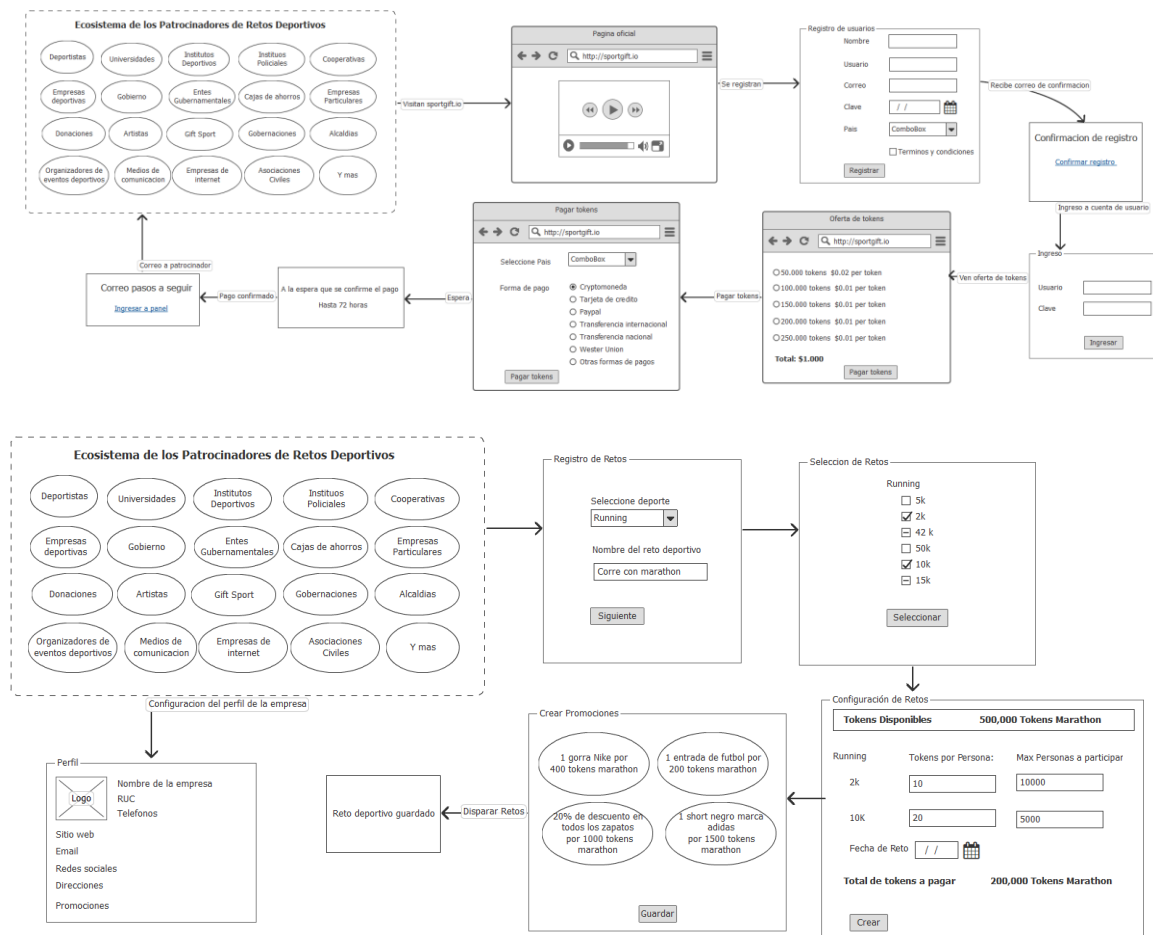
Ecosistema de los Patrocinadores de Retos Deportivos

Deportistas
Universidades
Institutos Deportivos
Institutos Policiales
Cooperativas
Empresas deportivas
Gobierno
Entes Gubernamentales
Cajas de ahorros
Empresas Particulares
Donaciones
Artistas
Gift Sport
Gobernaciones
Alcaldias
Organizadores de eventos deportivos
Medios de comunicacion
Empresas de internet
Asociaciones Civiles
Y mas

Visitan sportgift.io

Pagina oficial
http://sportgift.io

Se registran

Registro de usuarios
Nombre
Usuario
Correo
Clave / /
Pais ComboBox
Terminos y condiciones
Registrar

Recibe correo de confirmacion

Confirmacion de registro
Confirmar registro

Ingreso a cuenta de usuario

Ingreso
Usuario
Clave
Ingresar

Ven oferta de tokens

Oferta de tokens
http://sportgift.io
50.000 tokens $0.02 per token
100.000 tokens $0.01 per token
150.000 tokens $0.01 per token
200.000 tokens $0.01 per token
250.000 tokens $0.01 per token
Total: $1.000
Pagar tokens

Pagar tokens

Pagar tokens
http://sportgift.io
Seleccione Pais ComboBox
Forma de pago
Cryptomoneda
Tarjeta de credito
Paypal
Transferencia internacional
Transferencia nacional
Wester Union
Otras formas de pagos
Pagar tokens

Espera

A la espera que se confirme el pago
Hasta 72 horas

Pago confirmado

Correo pasos a seguir
Ingresar a panel

Correo a patrocinador

Ecosistema de los Patrocinadores de Retos Deportivos

Deportistas
Universidades
Institutos Deportivos
Institutos Policiales
Cooperativas
Empresas deportivas
Gobierno
Entes Gubernamentales
Cajas de ahorros
Empresas Particulares
Donaciones
Artistas
Gift Sport
Gobernaciones
Alcaldias
Organizadores de eventos deportivos
Medios de comunicacion
Empresas de internet
Asociaciones Civiles
Y mas

Registro de Retos
Seleccione deporte
Running
Nombre del reto deportivo
Corre con marathon
Siguiente

Seleccion de Retos
Running
5k
2k
42 k
50k
10k
15k
Seleccionar

Configuración de Retos
Tokens Disponibles 500,000 Tokens Marathon
Running
Tokens por Persona:
Max Personas a participar
2k 10 10000
10K 20 5000
Fecha de Reto / /
Total de tokens a pagar 200,000 Tokens Marathon
Crear

Crear Promociones
1 gorra Nike por 400 tokens marathon
1 entrada de futbol por 200 tokens marathon
20% de descuento en todos los zapatos por 1000 tokens marathon
1 short negro marca adidas por 1500 tokens marathon
Guardar

Disparar Retos

Reto deportivo guardado

Configuracion del perfil de la empresa

Perfil
Logo
Nombre de la empresa
RUC
Telefonos
Sitio web
Email
Redes sociales
Direcciones
Promociones